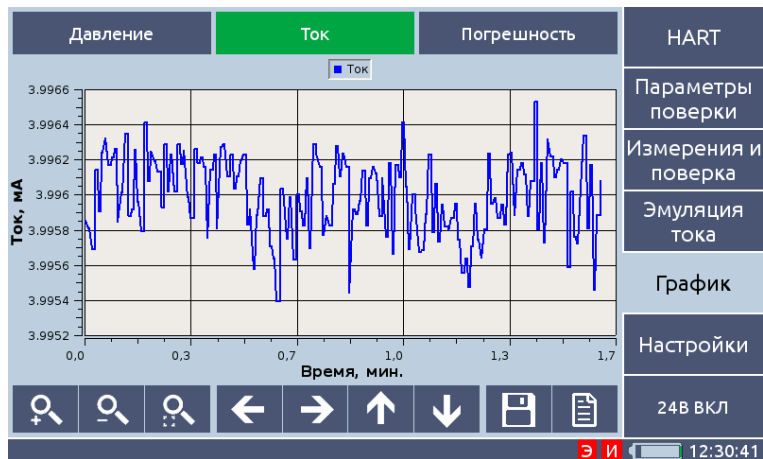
Давление
Ток
Погрешность

HART
Параметры поверки
Измерения и поверка
Эмуляция тока
График
Настройки
24В ВКЛ

Ток

Ток, мА
3.9966
3.9964
3.9962
3.996
3.9958
3.9956
3.9954
3.9952
0,0
0,3
0,7
1,0
1,3
1,7
Время, мин.

Э
И
12:30:41